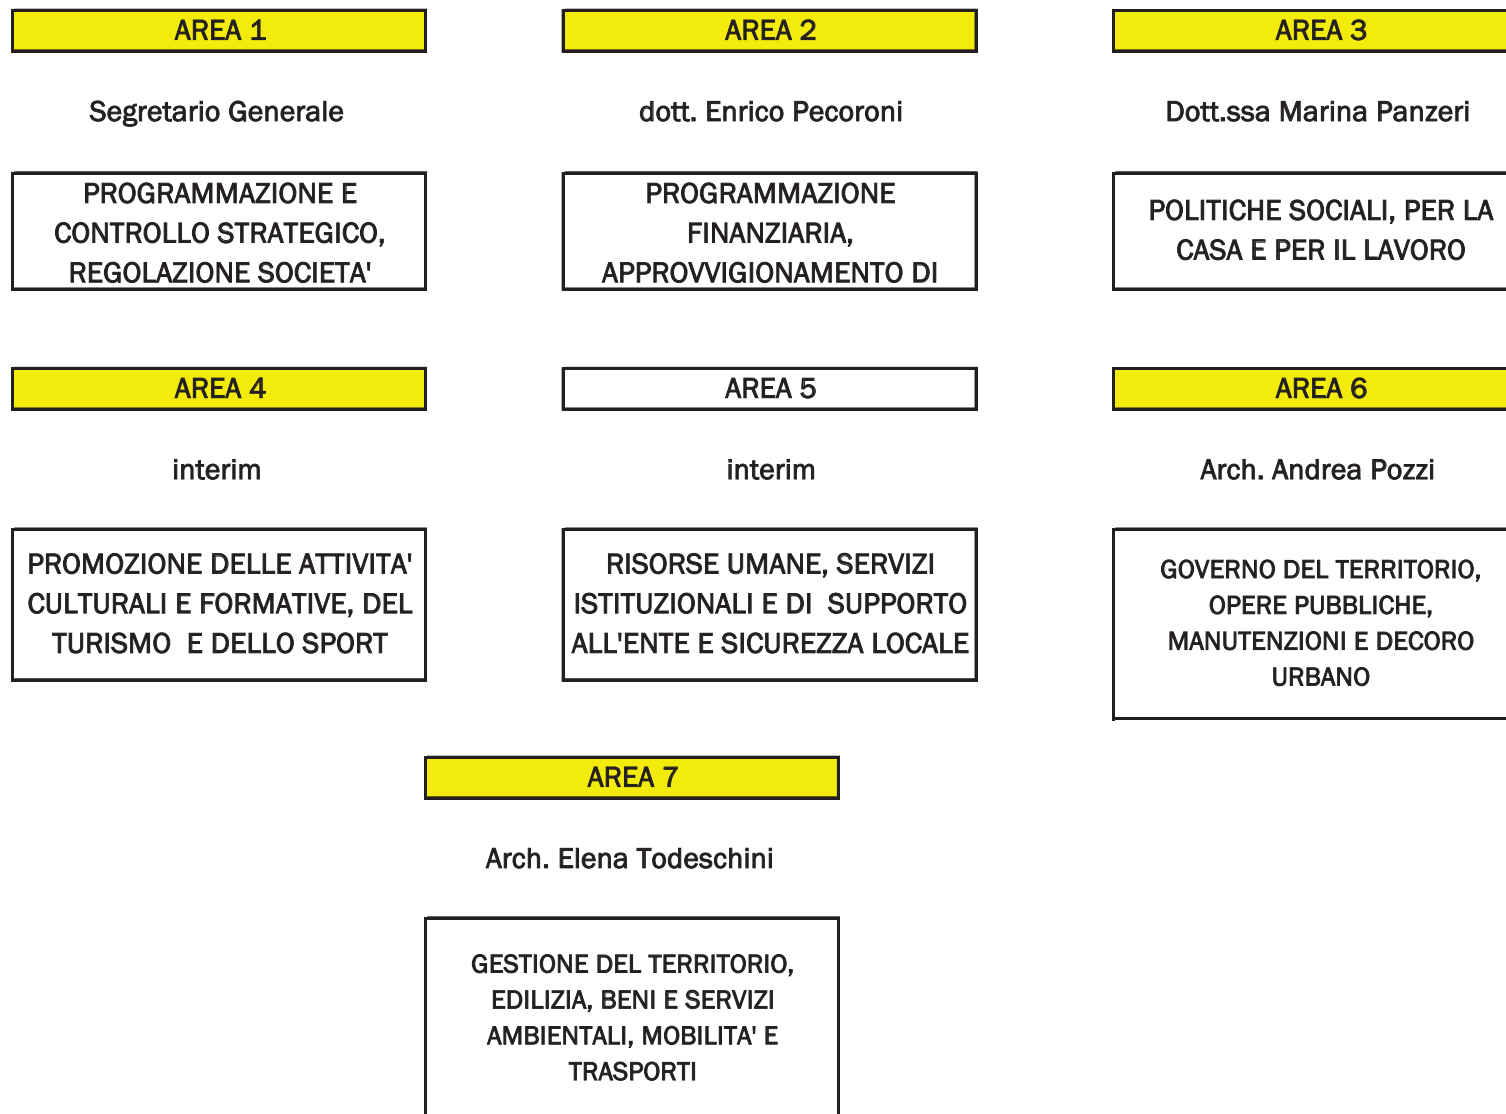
AREA 1

Segretario Generale

PROGRAMMAZIONE E CONTROLLO STRATEGICO, REGOLAZIONE SOCIETA'

AREA 2

dott. Enrico Pecoroni

PROGRAMMAZIONE FINANZIARIA, APPROVVIGIONAMENTO DI

AREA 3

Dott.ssa Marina Panzeri

POLITICHE SOCIALI, PER LA CASA E PER IL LAVORO

AREA 4

interim

PROMOZIONE DELLE ATTIVITA' CULTURALI E FORMATIVE, DEL TURISMO E DELLO SPORT

AREA 5

interim

RISORSE UMANE, SERVIZI ISTITUZIONALI E DI SUPPORTO ALL'ENTE E SICUREZZA LOCALE

AREA 6

Arch. Andrea Pozzi

GOVERNO DEL TERRITORIO, OPERE PUBBLICHE, MANUTENZIONI E DECORO URBANO

AREA 7

Arch. Elena Todeschini

GESTIONE DEL TERRITORIO, EDILIZIA, BENI E SERVIZI AMBIENTALI, MOBILITA' E TRASPORTI